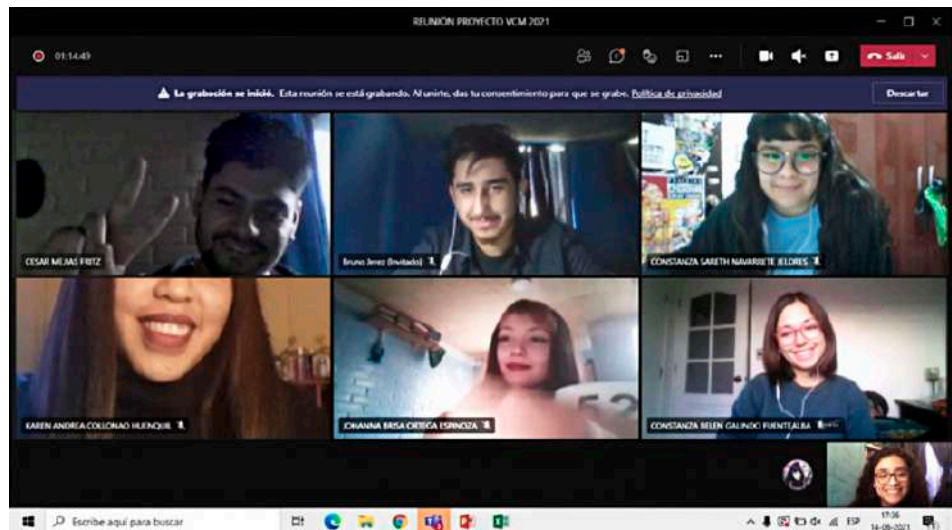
REUNION PROYECTO VCM 2021

01:14:49

Salir

La grabación se inició. Esta reunión se está grabando. Al unirte, das tu consentimiento para que se grabe. Política de privacidad

Descartar

CESAR MEJIAS FRITZ

Bruno Jerez (Invitado)

CONSTANZA SARETH NAVARRETE FLORES

KAREN ANDREA COLLONAO HUENQUIL

JOHANNA BRISA ORTEGA ESPINOZA

CONSTANZA BELEN GALINDO FUENTEALBA

Escribe aquí para buscar

ESP

17:26

14-08-2021